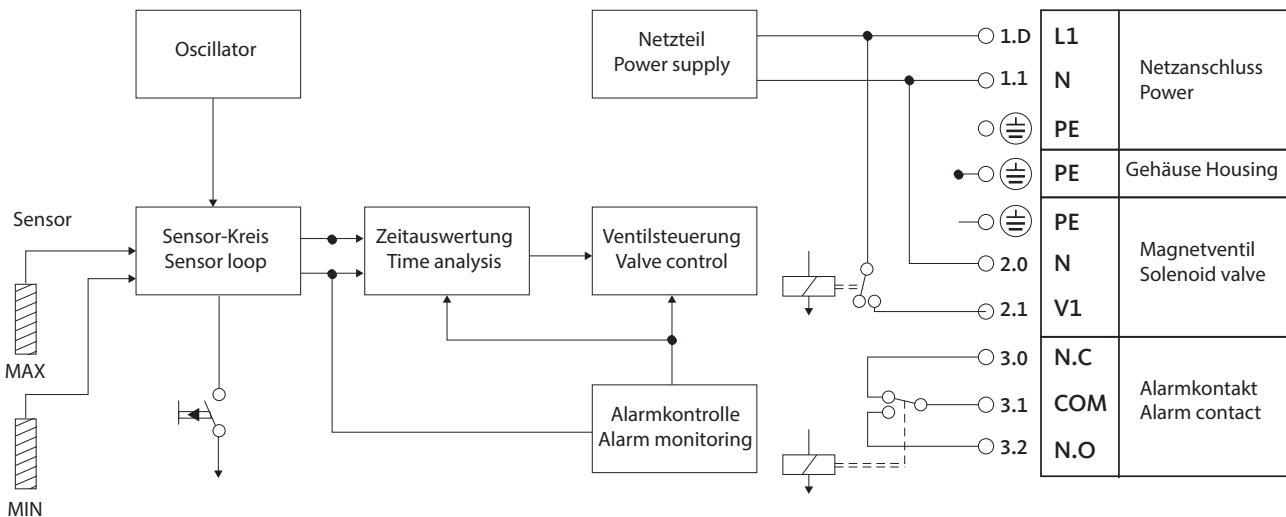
Oscillator

Netzteil
Power supply

1.D
1.1

| L1 | Netzanschluss Power |
|---|---|
| N | |
| PE | |
| PE | Gehäuse Housing |
| PE | Magnetventil Solenoid valve |
| N | |
| V1 | |
| N.C | Alarmkontakt Alarm contact |
| COM | |
| N.O | |

Sensor

Sensor-Kreis
Sensor loop

Zeitauswertung
Time analysis

Ventilsteuerung
Valve control

2.0
2.1

3.0
3.1
3.2

Alarmkontrolle
Alarm monitoring

MAX

MIN